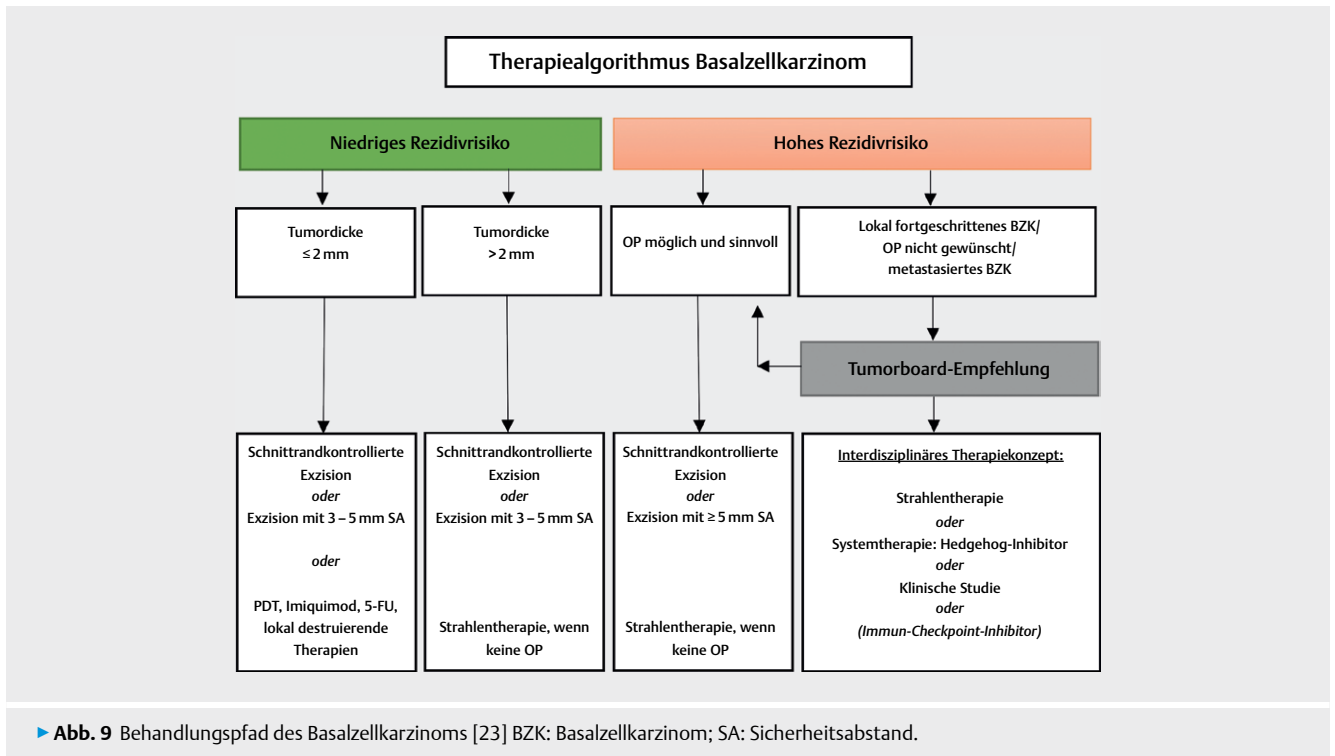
Therapiealgorithmus Basalzellkarzinom

Niedriges Rezidivrisiko

Hohes Rezidivrisiko

Tumordicke ≤ 2 mm

Tumordicke > 2 mm

OP möglich und sinnvoll

Lokal fortgeschrittenes BZK/ OP nicht gewünscht/ metastasiertes BZK

Tumorboard-Empfehlung

Schnittrandkontrollierte Exzision
*oder*
Exzision mit 3 – 5 mm SA

*oder*

PDT, Imiquimod, 5-FU, lokal destruierende Therapien

Schnittrandkontrollierte Exzision
*oder*
Exzision mit 3 – 5 mm SA

Strahlentherapie, wenn keine OP

Schnittrandkontrollierte Exzision
*oder*
Exzision mit ≥ 5 mm SA

Strahlentherapie, wenn keine OP

Interdisziplinäres Therapiekonzept:

Strahlentherapie
*oder*
Systemtherapie: Hedgehog-Inhibitor
*oder*
Klinische Studie
*oder*
*(Immun-Checkpoint-Inhibitor)*

▸ **Abb. 9** Behandlungspfad des Basalzellkarzinoms [23] BZK: Basalzellkarzinom; SA: Sicherheitsabstand.